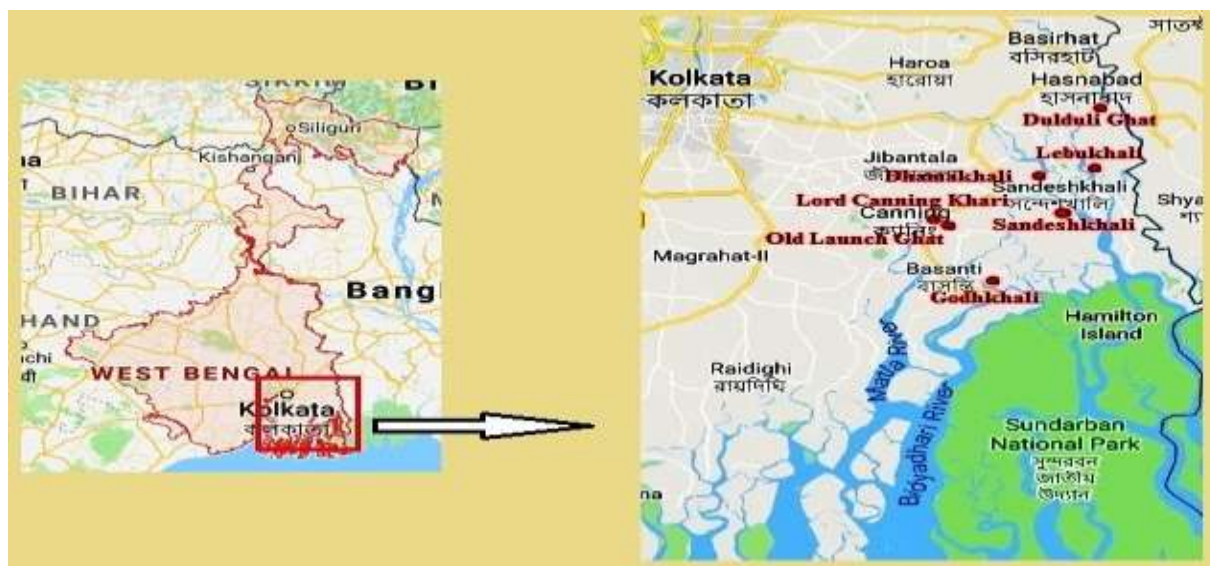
SIKKIM
Bi
Siliguri
Kishanganj
ia
BIHAR
Bangl
HAND
chi
ঢী
WEST BENGAL
Kolkata
কলকাতা

Basirhat
বসিরহাট
সাতক্ষ
Kolkata
কলকাতা
Haroa
হারোয়া
Hasnabad
হাসনাবাদ
Dulduli Ghat
Lebukhali
Jibantala
জী
Dhamakhali
Sandeshkhali
সন্দেশখালি
Shya
শ্যা
Lord Canning Khari
Canning
ক্যানিং
Sandeshkhali
Old Launch Ghat
Magrahat-II
Basanti
বাসন্তি
Godhkhali
Hamilton Island
Matla River
Raidighi
রায়দিঘি
Bidyadhari River
Sundarban National Park
সুন্দরবন জাতীয় উদ্যান
na